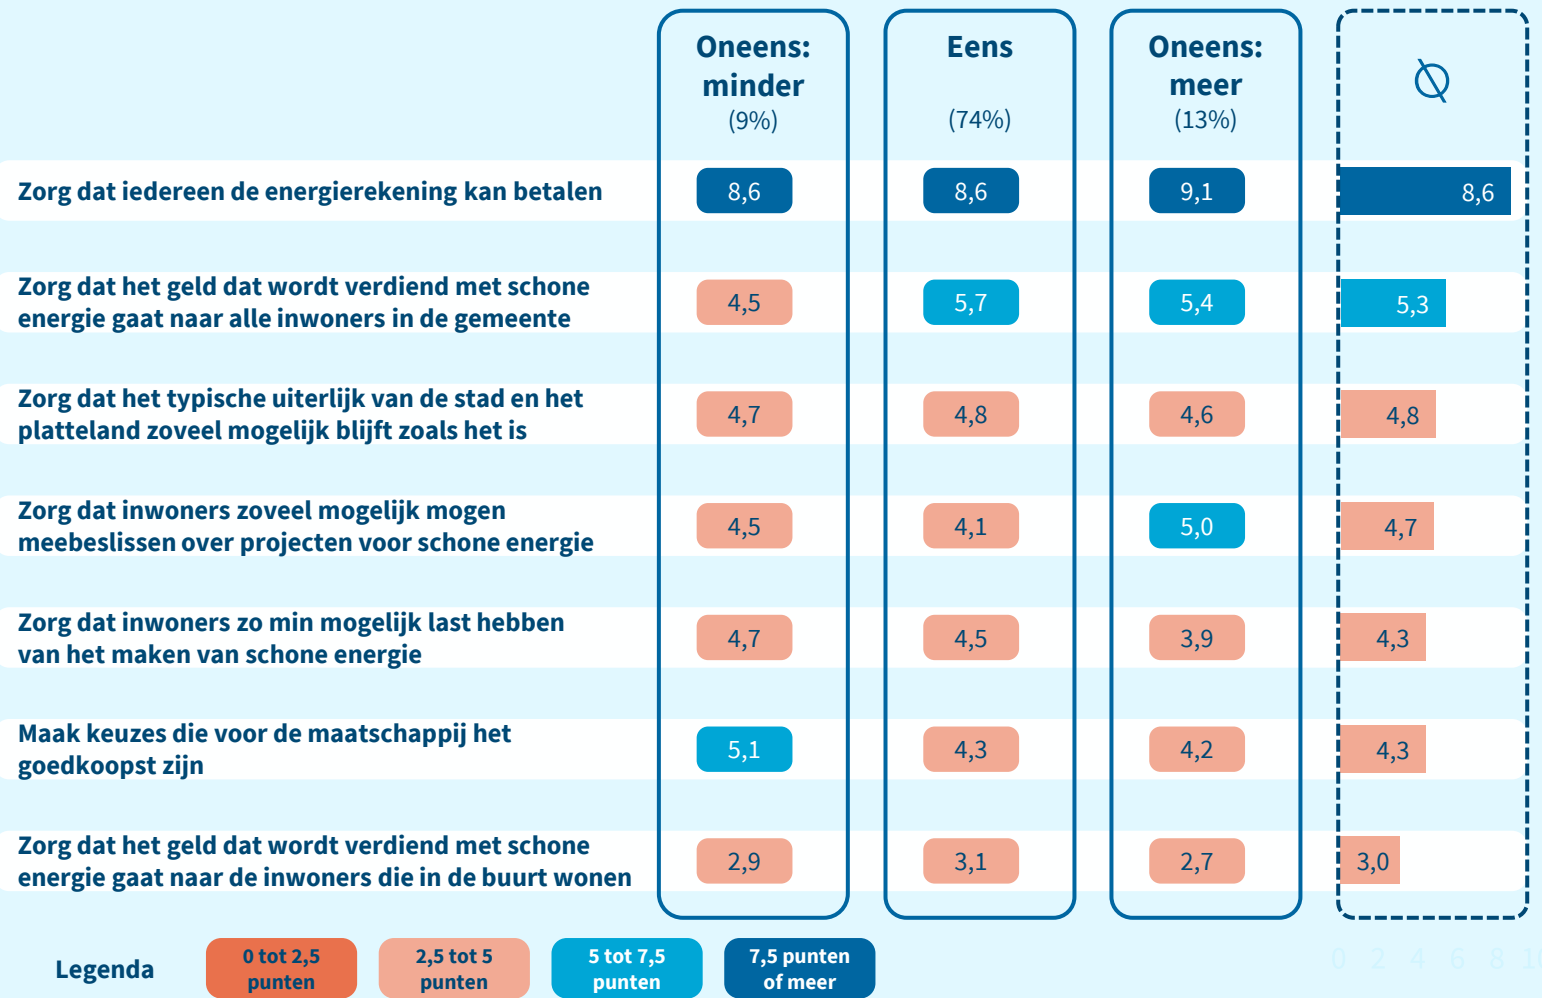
| | Oneens: minder (9%) | Eens (74%) | Oneens: meer (13%) | ∅ |
|---|---|---|---|---|
| Zorg dat iedereen de energierekening kan betalen | 8,6 | 8,6 | 9,1 | 8,6 |
| Zorg dat het geld dat wordt verdiend met schone energie gaat naar alle inwoners in de gemeente | 4,5 | 5,7 | 5,4 | 5,3 |
| Zorg dat het typische uiterlijk van de stad en het platteland zoveel mogelijk blijft zoals het is | 4,7 | 4,8 | 4,6 | 4,8 |
| Zorg dat inwoners zoveel mogelijk mogen meebeslissen over projecten voor schone energie | 4,5 | 4,1 | 5,0 | 4,7 |
| Zorg dat inwoners zo min mogelijk last hebben van het maken van schone energie | 4,7 | 4,5 | 3,9 | 4,3 |
| Maak keuzes die voor de maatschappij het goedkoopst zijn | 5,1 | 4,3 | 4,2 | 4,3 |
| Zorg dat het geld dat wordt verdiend met schone energie gaat naar de inwoners die in de buurt wonen | 2,9 | 3,1 | 2,7 | 3,0 |

Legenda 0 tot 2,5 punten 2,5 tot 5 punten 5 tot 7,5 punten 7,5 punten of meer

0 2 4 6 8 1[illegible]